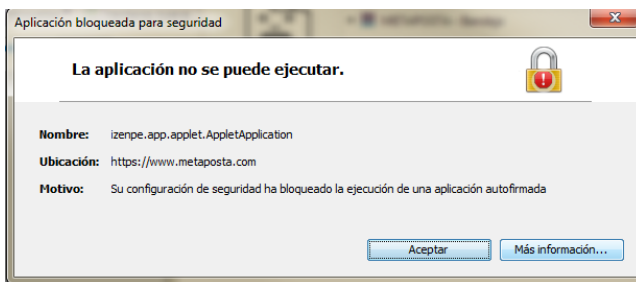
Aplicación bloqueada para seguridad

La aplicación no se puede ejecutar.

Nombre: izenpe.app.applet.AppletApplication

Ubicación: https://www.metaposta.com

Motivo: Su configuración de seguridad ha bloqueado la ejecución de una aplicación autofirmada

Aceptar

Más información...